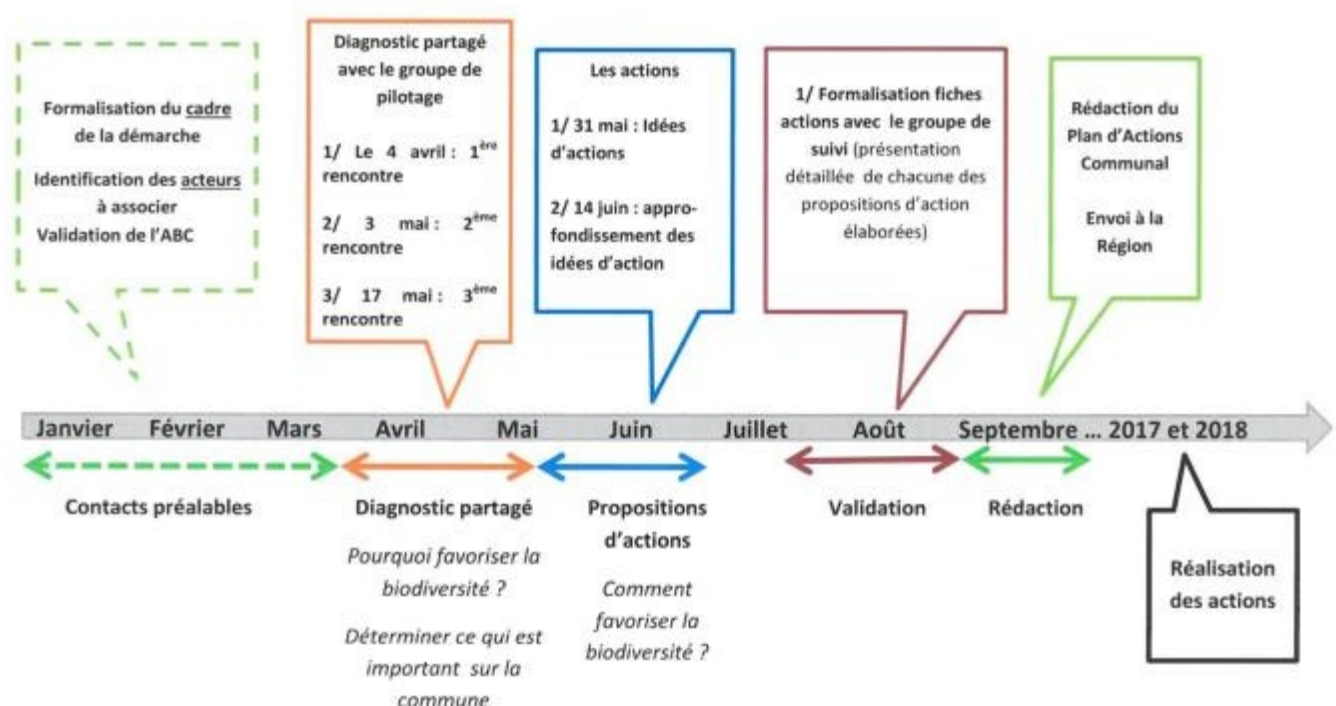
Formalisation du cadre de la démarche

Identification des acteurs à associer

Validation de l'ABC

Diagnostic partagé avec le groupe de pilotage

1/ Le 4 avril : 1$^{ère}$ rencontre

2/ 3 mai : 2$^{ème}$ rencontre

3/ 17 mai : 3$^{ème}$ rencontre

Les actions

1/ 31 mai : Idées d'actions

2/ 14 juin : approfondissement des idées d'action

1/ Formalisation fiches actions avec le groupe de suivi (présentation détaillée de chacune des propositions d'action élaborées)

Rédaction du Plan d'Actions Communal

Envoi à la Région

Janvier Février Mars Avril Mai Juin Juillet Août Septembre ... 2017 et 2018

Contacts préalables

Diagnostic partagé

Pourquoi favoriser la biodiversité ?

Déterminer ce qui est important sur la commune

Propositions d'actions

Comment favoriser la biodiversité ?

Validation

Rédaction

Réalisation des actions